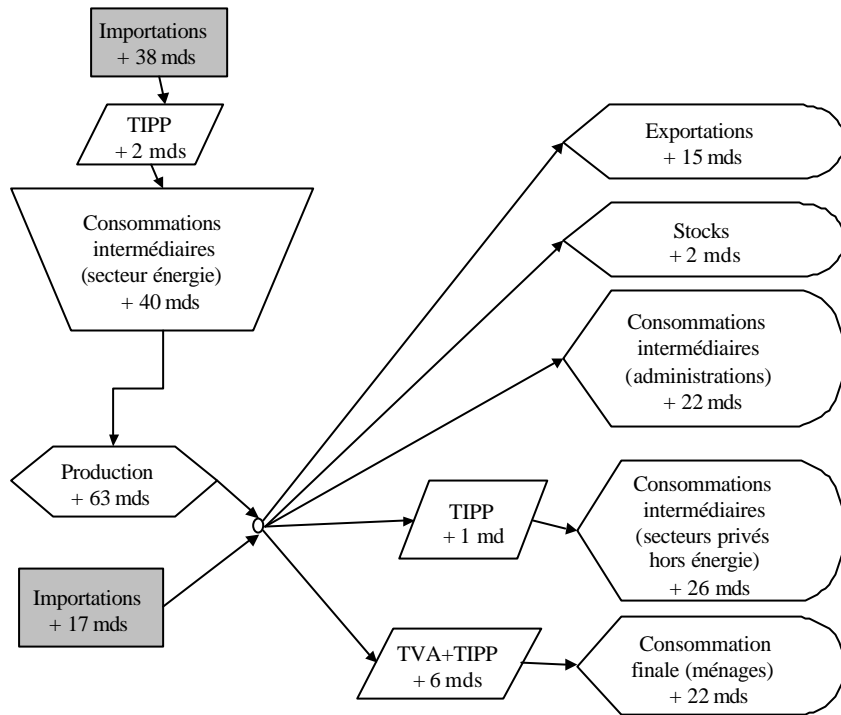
Importations
+ 38 mds

TIPP
+ 2 mds

Consommations intermédiaires (secteur énergie)
+ 40 mds

Production
+ 63 mds

Importations
+ 17 mds

Exportations
+ 15 mds

Stocks
+ 2 mds

Consommations intermédiaires (administrations)
+ 22 mds

TIPP
+ 1 md

Consommations intermédiaires (secteurs privés hors énergie)
+ 26 mds

TVA+TIPP
+ 6 mds

Consommation finale (ménages)
+ 22 mds